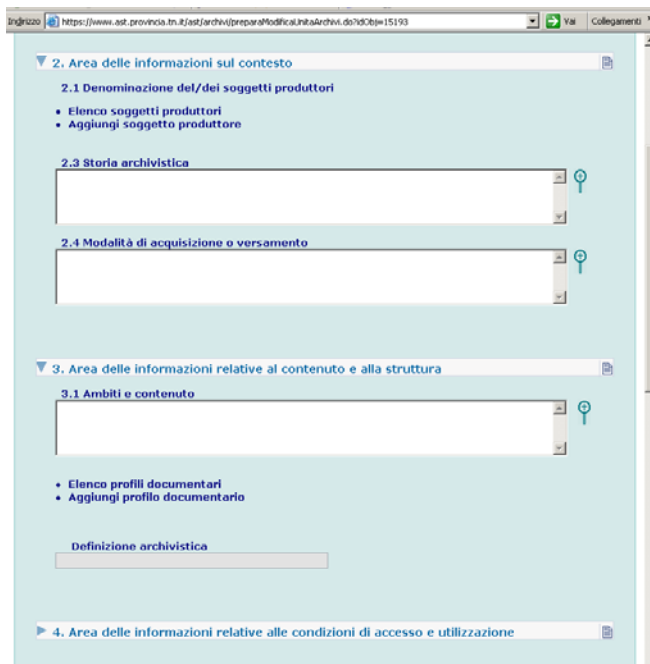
Indirizzo https://www.ast.provincia.tn.it/ast/archivi/preparaModificaUnitaArchivi.do?idObj=15193 Vai Collegamenti

2. Area delle informazioni sul contesto

2.1 Denominazione del/dei soggetti produttori

• Elenco soggetti produttori
• Aggiungi soggetto produttore

2.3 Storia archivistica

2.4 Modalità di acquisizione o versamento

3. Area delle informazioni relative al contenuto e alla struttura

3.1 Ambiti e contenuto

• Elenco profili documentari
• Aggiungi profilo documentario

Definizione archivistica

4. Area delle informazioni relative alle condizioni di accesso e utilizzazione